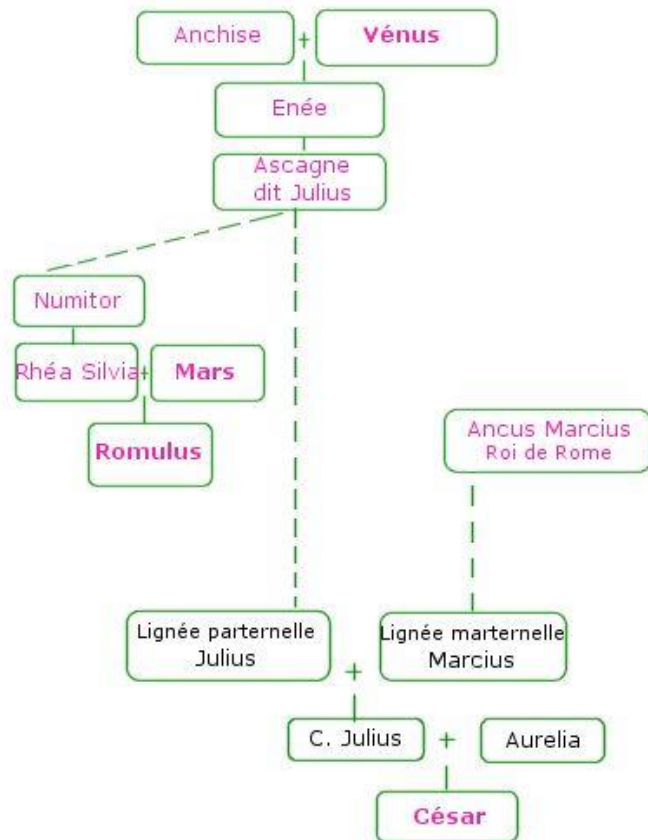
Anchise + **Vénus**

Enée

Ascagne dit Julius

Numitor

Rhéa Silvia + **Mars**

**Romulus**

Ancus Marcius Roi de Rome

Lignée parternelle Julius

Lignée marternelle Marcius

+

C. Julius + Aurelia

**César**